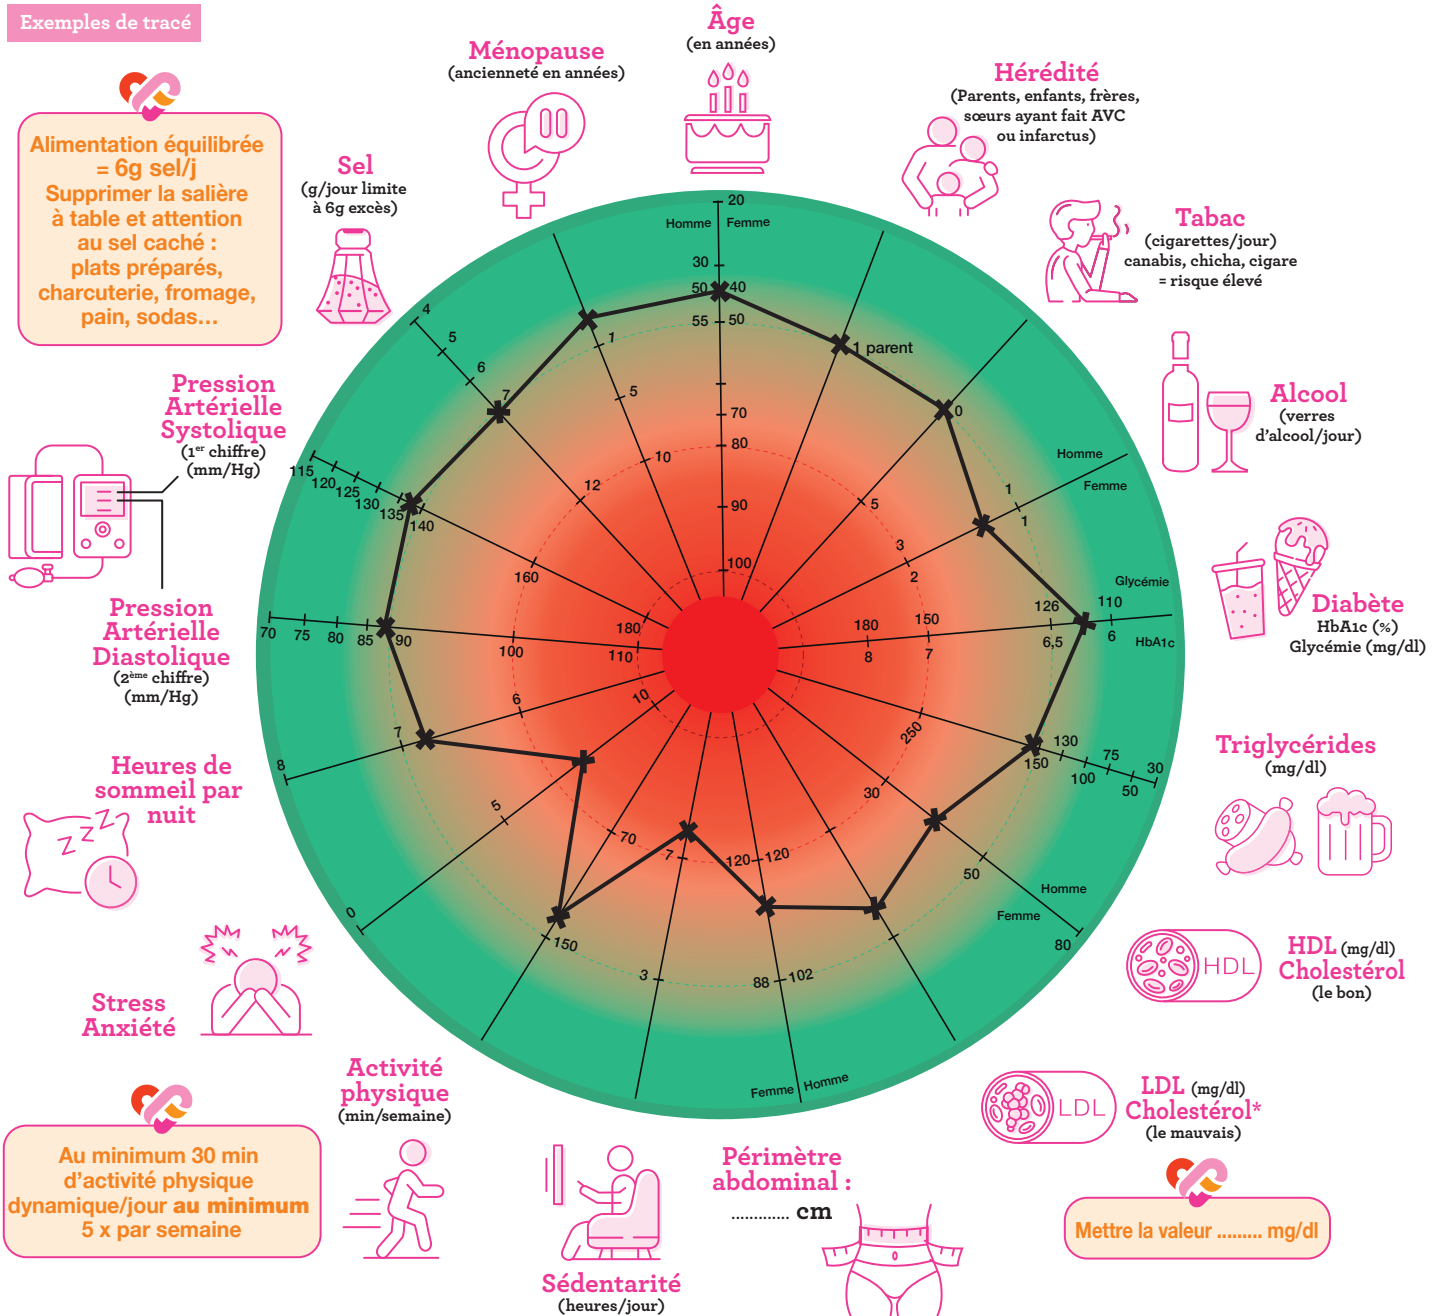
Exemples de tracé

Alimentation équilibrée = 6g sel/j
Supprimer la salière à table et attention au sel caché : plats préparés, charcuterie, fromage, pain, sodas...

Sel
(g/jour limite à 6g excès)

Ménopause
(ancienneté en années)

Âge
(en années)

Hérédité
(Parents, enfants, frères, sœurs ayant fait AVC ou infarctus)

Tabac
(cigarettes/jour)
canabis, chicha, cigare = risque élevé

Alcool
(verres d'alcool/jour)

Diabète
HbA1c (%)
Glycémie (mg/dl)

Triglycérides
(mg/dl)

HDL (mg/dl)
Cholestérol
(le bon)

LDL (mg/dl)
Cholestérol*
(le mauvais)

Mettre la valeur ........ mg/dl

Périmètre abdominal :
............ cm

Sédentarité
(heures/jour)

Activité physique
(min/semaine)

Au minimum 30 min d'activité physique dynamique/jour au minimum 5 x par semaine

Stress
Anxiété

Heures de sommeil par nuit

Pression Artérielle Diastolique
(2ème chiffre)
(mm/Hg)

Pression Artérielle Systolique
(1er chiffre)
(mm/Hg)

20
Homme Femme
30
50 40
55 50
70
80
90
100
1 parent
0
5
3
2
Homme
Femme
1
1
Glycémie
110
126
6
HbA1c
6,5
7
8
150
180
130
150
75
100
30
50
250
30
50
Homme
Femme
80
120 120
88 102
Femme Homme
7
3
70
150
10
5
0
8
7
6
110
100
70 75 80 85 90
180
160
115 120 125 130 135 140
12
10
5
1
4
5
6
7